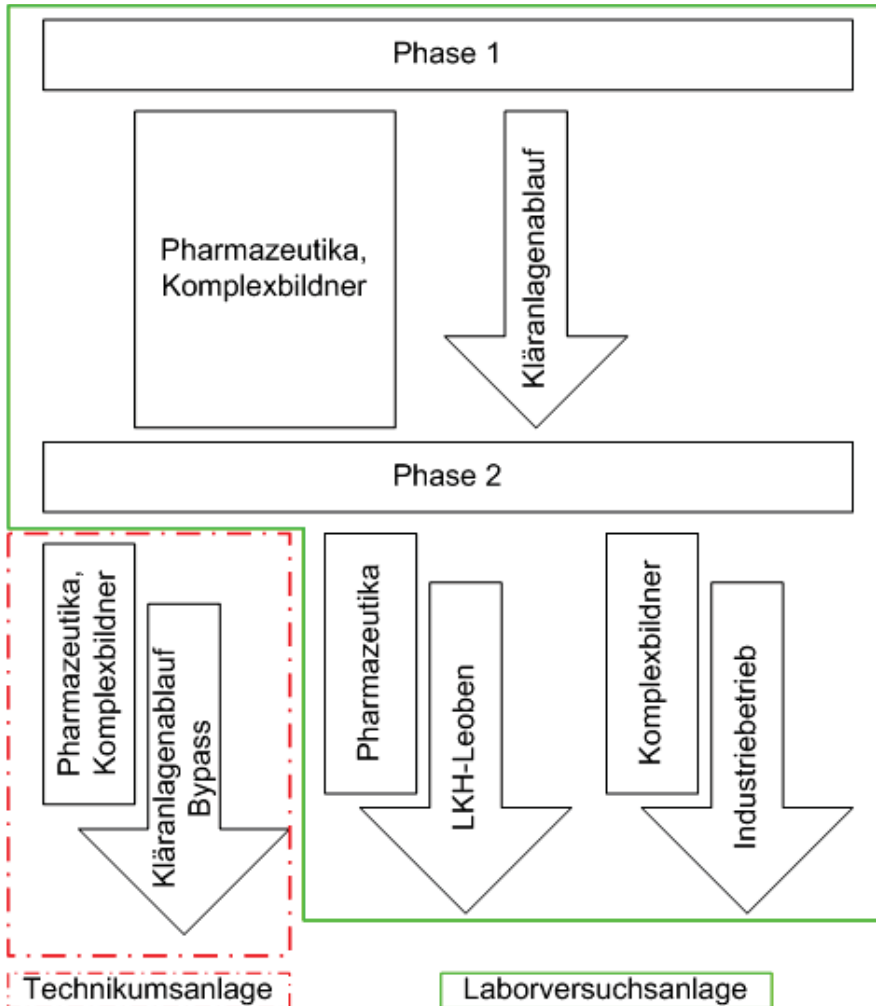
Phase 1

Pharmazeutika, Komplexbildner

Kläranlagenablauf

Phase 2

Pharmazeutika, Komplexbildner

Kläranlagenablauf Bypass

Pharmazeutika

LKH-Leoben

Komplexbildner

Industriebetrieb

Technikumsanlage

Laborversuchsanlage